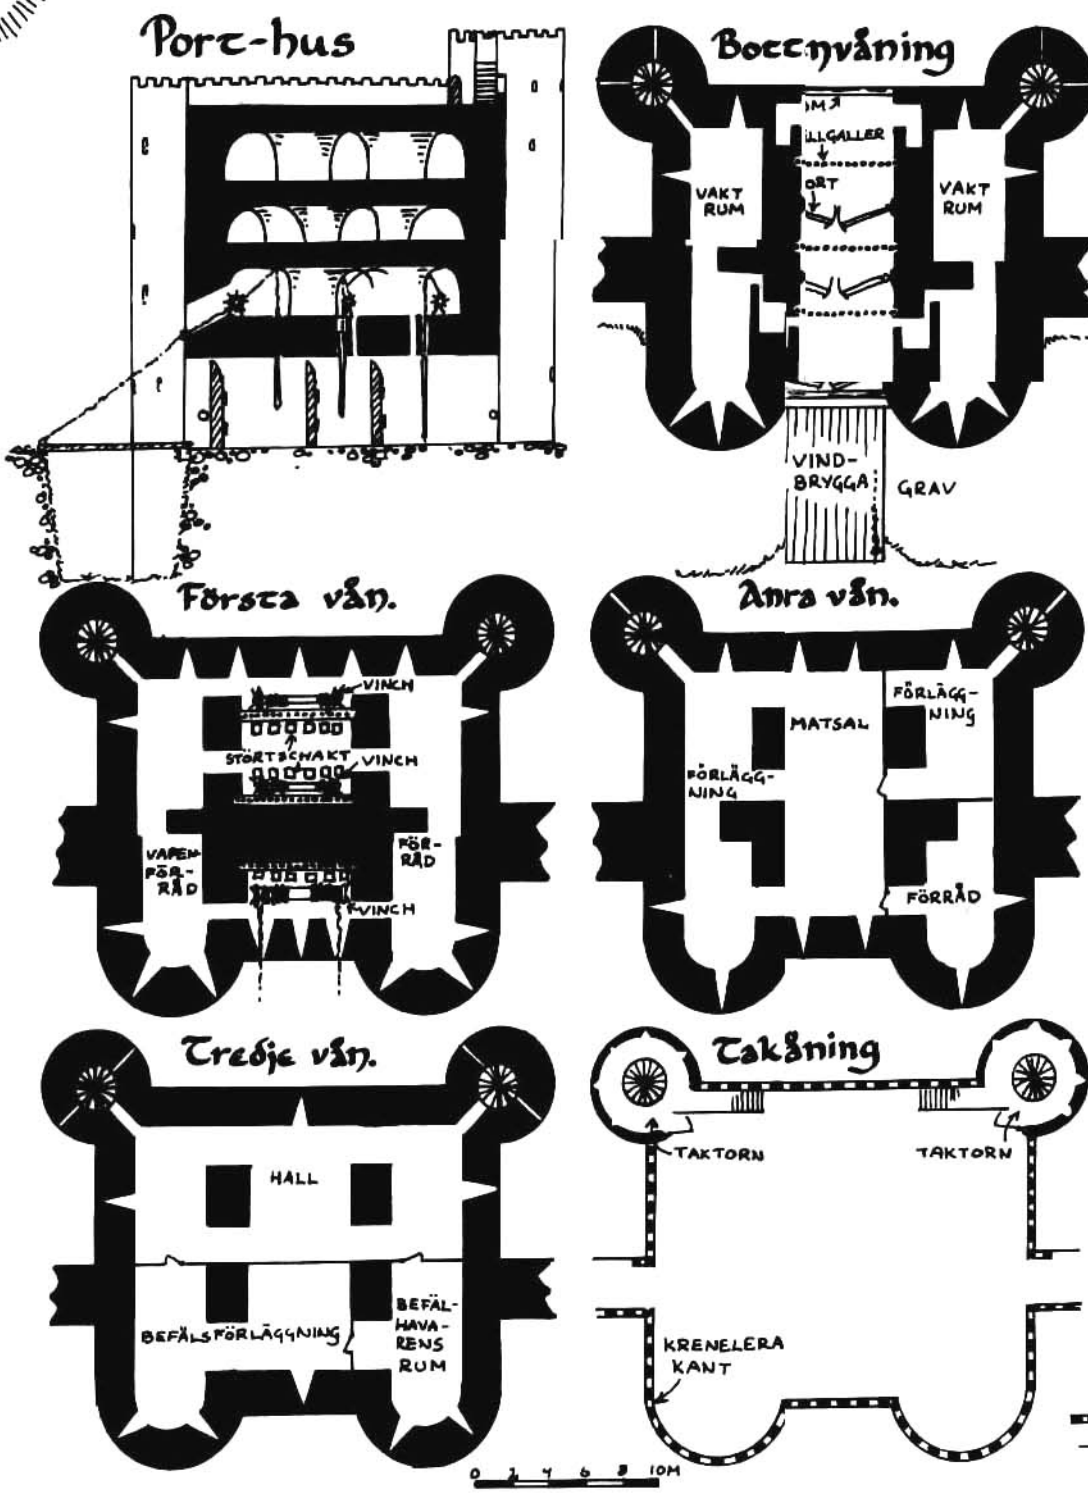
Port-hus

Bottenvåning

IM
ILLGALLER
ORT
VAKT RUM
VAKT RUM
VIND-BRYGGA
GRAV

Första vån.

VINCH
STÖRTSCHAKT
VINCH
VAPEN-FÖR-RÅD
FÖR-RÅD
VINCH

Anra vån.

MATSAL
FÖRLÄGG-NING
FÖRLÄGG-NING
FÖRRÅD

Tredje vån.

HALL
BEFÄLSFÖRLÄGGNING
BEFÄL-HAVA-RENS RUM

Takåning

TAKTORN
TAKTORN
KRENELERA KANT

0 2 4 6 8 10M